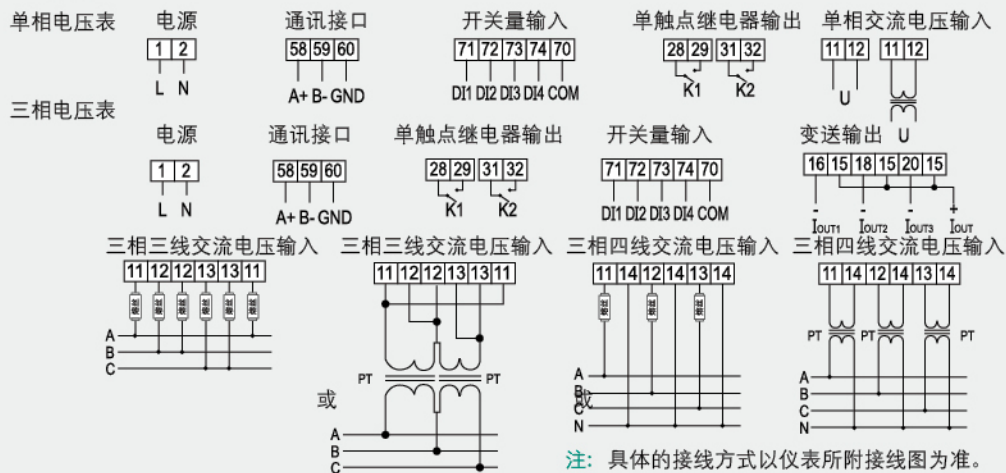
单相电压表 电源

| 1 | 2 |
|---|---|

L N

通讯接口

| 58 | 59 | 60 |
|---|---|---|

A+ B- GND

开关量输入

| 71 | 72 | 73 | 74 | 70 |
|---|---|---|---|---|

DI1 DI2 DI3 DI4 COM

单触点继电器输出

| 28 | 29 | 31 | 32 |
|---|---|---|---|

K1 K2

单相交流电压输入

| 11 | 12 | 11 | 12 |
|---|---|---|---|

U U

三相电压表

电源

| 1 | 2 |
|---|---|

L N

通讯接口

| 58 | 59 | 60 |
|---|---|---|

A+ B- GND

单触点继电器输出

| 28 | 29 | 31 | 32 |
|---|---|---|---|

K1 K2

开关量输入

| 71 | 72 | 73 | 74 | 70 |
|---|---|---|---|---|

DI1 DI2 DI3 DI4 COM

变送输出

| 16 | 15 | 18 | 15 | 20 | 15 |
|---|---|---|---|---|---|

- + - + - + - +
$I_{OUT1}$ $I_{OUT2}$ $I_{OUT3}$ $I_{OUT}$

三相三线交流电压输入

| 11 | 12 | 12 | 13 | 13 | 11 |
|---|---|---|---|---|---|

A B C

三相三线交流电压输入

| 11 | 12 | 12 | 13 | 13 | 11 |
|---|---|---|---|---|---|

PT PT
或
A B C

三相四线交流电压输入

| 11 | 14 | 12 | 14 | 13 | 14 |
|---|---|---|---|---|---|

A B C N
或

三相四线交流电压输入

| 11 | 14 | 12 | 14 | 13 | 14 |
|---|---|---|---|---|---|

PT PT PT
A B C N

注：具体的接线方式以仪表所附接线图为准。